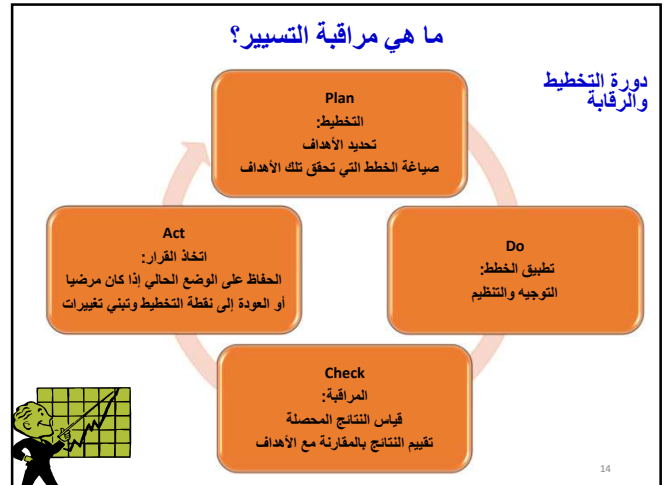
ما هي مراقبة التسيير؟

دورة التخطيط والرقابة

Plan
التخطيط:
تحديد الأهداف
صياغة الخطط التي تحقق تلك الأهداف

Do
تطبيق الخطط:
التوجيه والتنظيم

Check
المراقبة:
قياس النتائج المحصلة
تقييم النتائج بالمقارنة مع الأهداف

Act
اتخاذ القرار:
الحفاظ على الوضع الحالي إذا كان مرضيا
أو العودة إلى نقطة التخطيط وتبني تغييرات

14